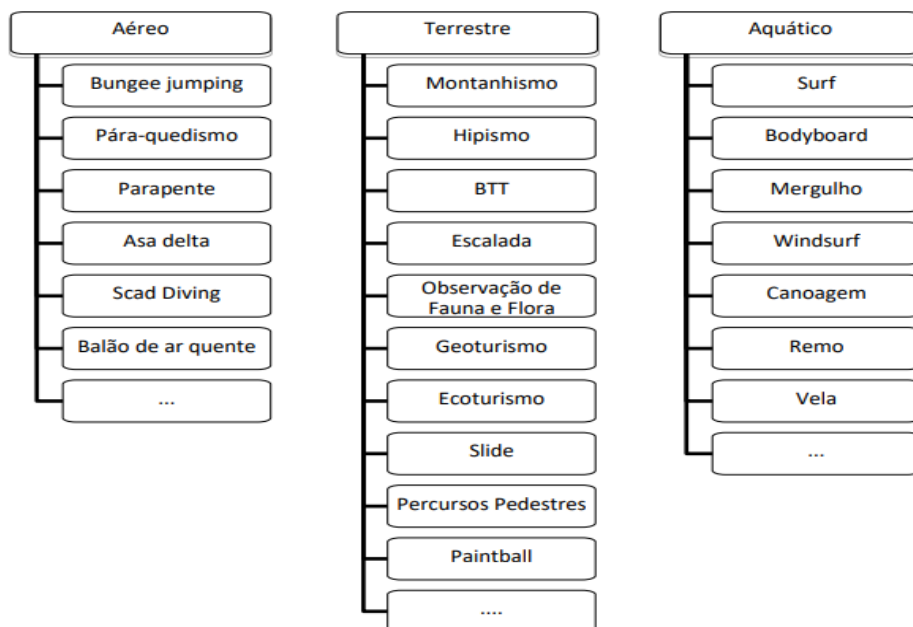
Aéreo

Bungee jumping

Pára-quedismo

Parapente

Asa delta

Scad Diving

Balão de ar quente

...

Terrestre

Montanhismo

Hipismo

BTT

Escalada

Observação de Fauna e Flora

Geoturismo

Ecoturismo

Slide

Percursos Pedestres

Paintball

....

Aquático

Surf

Bodyboard

Mergulho

Windsurf

Canoagem

Remo

Vela

...